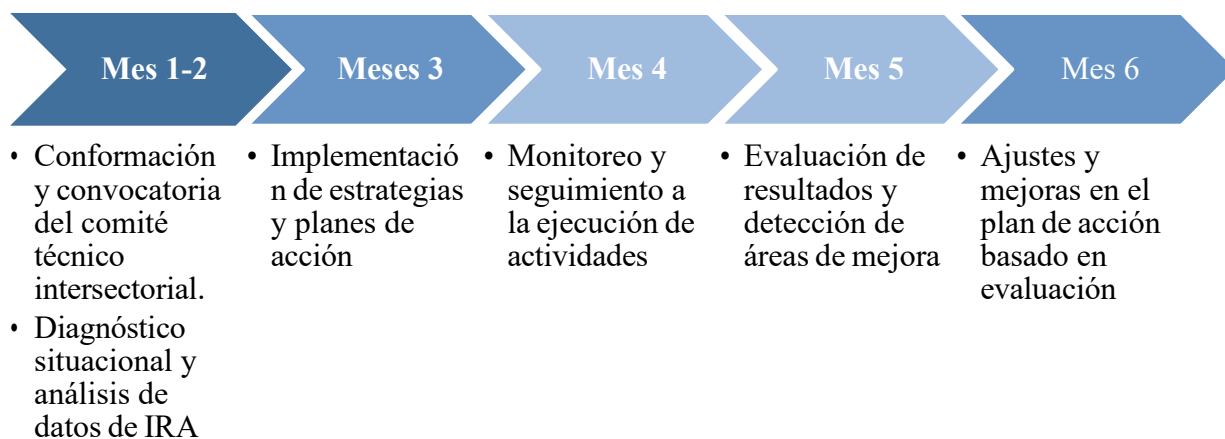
Mes 1-2

- Conformación y convocatoria del comité técnico intersectorial.
- Diagnóstico situacional y análisis de datos de IRA

Meses 3

- Implementación de estrategias y planes de acción

Mes 4

- Monitoreo y seguimiento a la ejecución de actividades

Mes 5

- Evaluación de resultados y detección de áreas de mejora

Mes 6

- Ajustes y mejoras en el plan de acción basado en evaluación